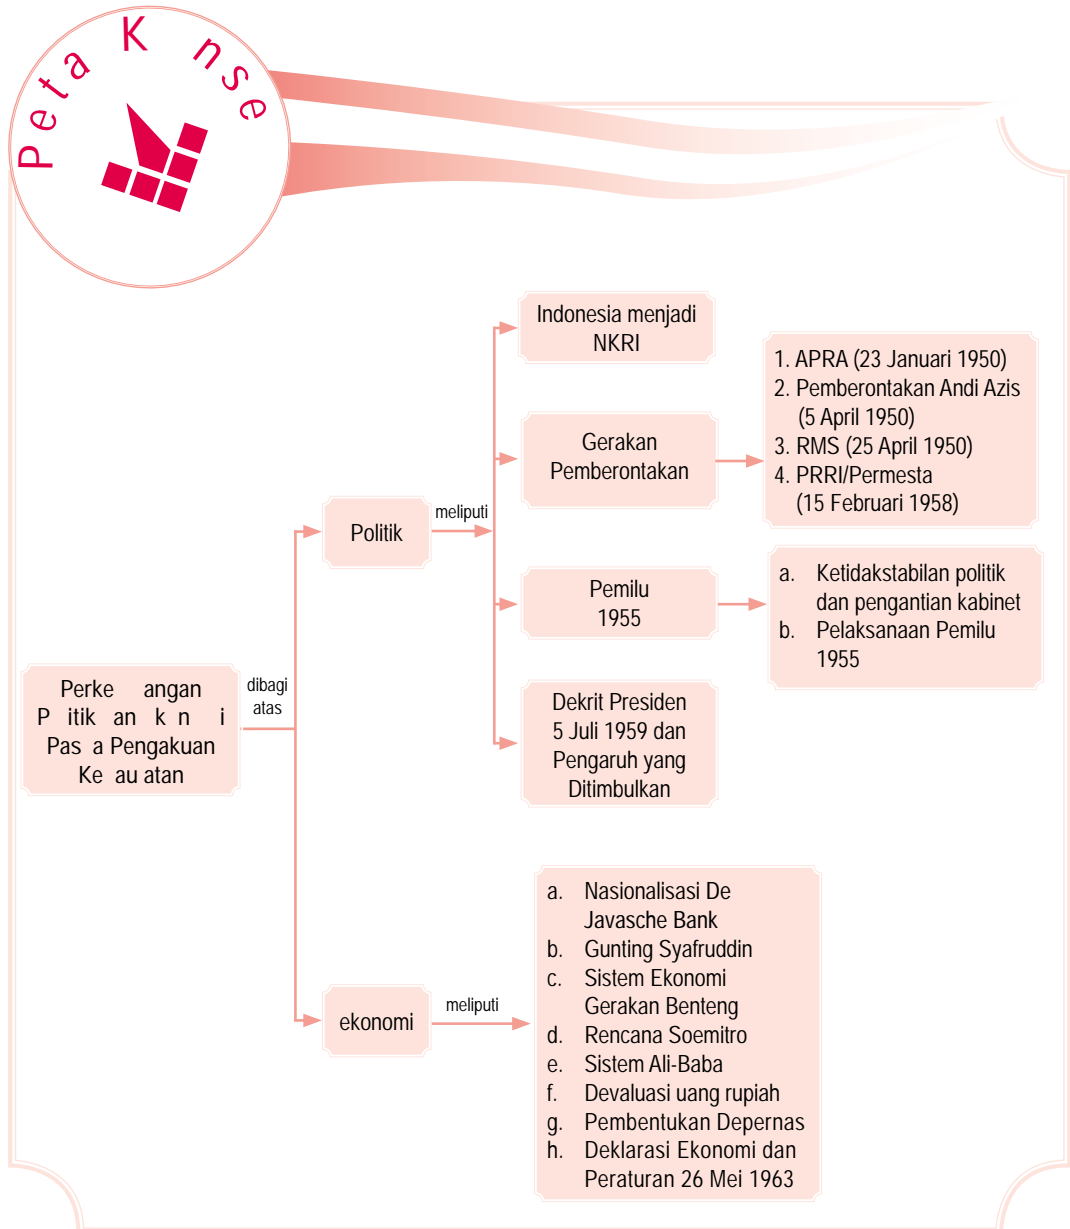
Peta K nse

Perke angan P itik an k n i Pas a Pengakuan Ke au atan

dibagi atas

Politik

meliputi

Indonesia menjadi NKRI

Gerakan Pemberontakan

1. APRA (23 Januari 1950)
2. Pemberontakan Andi Azis (5 April 1950)
3. RMS (25 April 1950)
4. PRRI/Permesta (15 Februari 1958)

Pemilu 1955

a. Ketidakstabilan politik dan pengantian kabinet
b. Pelaksanaan Pemilu 1955

Dekrit Presiden 5 Juli 1959 dan Pengaruh yang Ditimbulkan

ekonomi

meliputi

a. Nasionalisasi De Javasche Bank
b. Gunting Syafruddin
c. Sistem Ekonomi Gerakan Benteng
d. Rencana Soemitro
e. Sistem Ali-Baba
f. Devaluasi uang rupiah
g. Pembentukan Depernas
h. Deklarasi Ekonomi dan Peraturan 26 Mei 1963